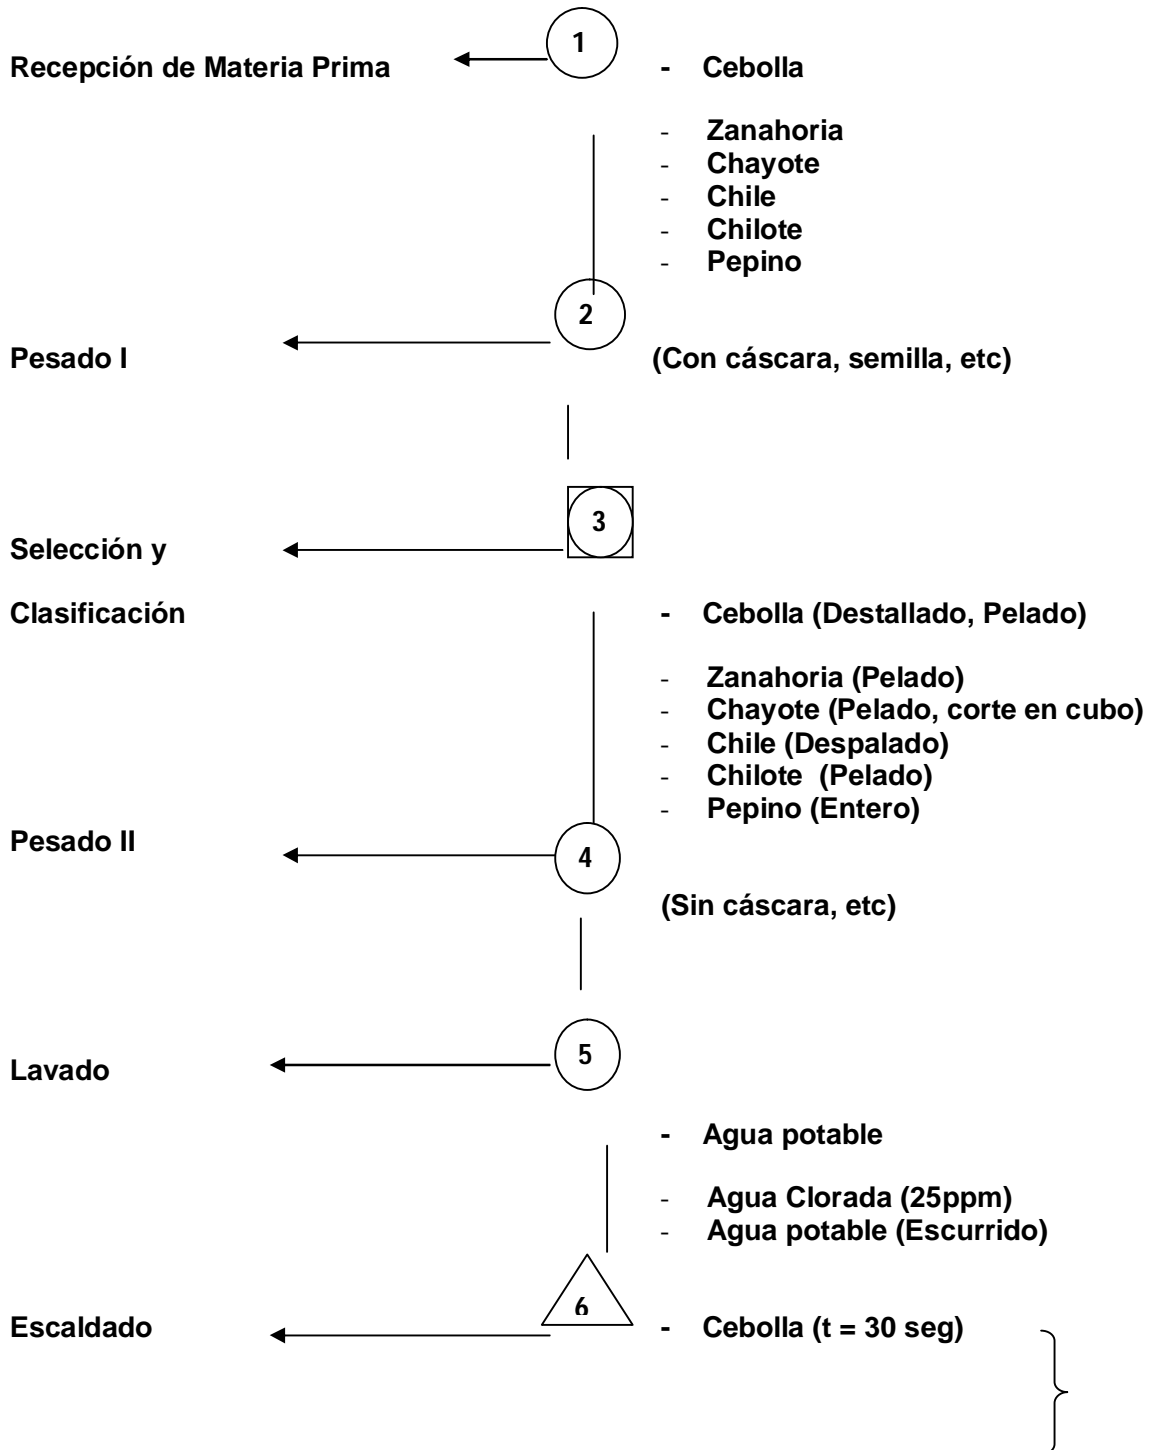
1

Recepción de Materia Prima

- Cebolla
- Zanahoria
- Chayote
- Chile
- Chilote
- Pepino

2

Pesado I

(Con cáscara, semilla, etc)

3

Selección y Clasificación

- Cebolla (Destallado, Pelado)
- Zanahoria (Pelado)
- Chayote (Pelado, corte en cubo)
- Chile (Despalado)
- Chilote (Pelado)
- Pepino (Entero)

4

Pesado II

(Sin cáscara, etc)

5

Lavado

- Agua potable
- Agua Clorada (25ppm)
- Agua potable (Escurrido)

6

Escaldado

- Cebolla (t = 30 seg)